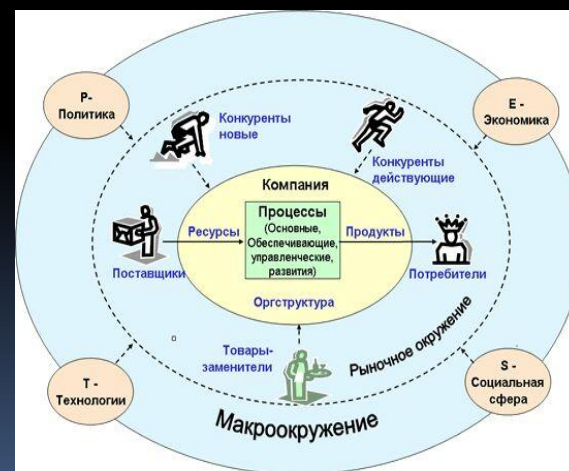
P-
Политика

Конкуренты
новые

E -
Экономика

Конкуренты
действующие

Компания

Процессы
(Основные,
Обеспечивающие,
управленческие,
развития)

Ресурсы

Продукты

Поставщики

Потребители

Оргструктура

Рыночное окружение

Товары-
заменители

T -
Технологии

S -
Социальная
сфера

Макроокружение